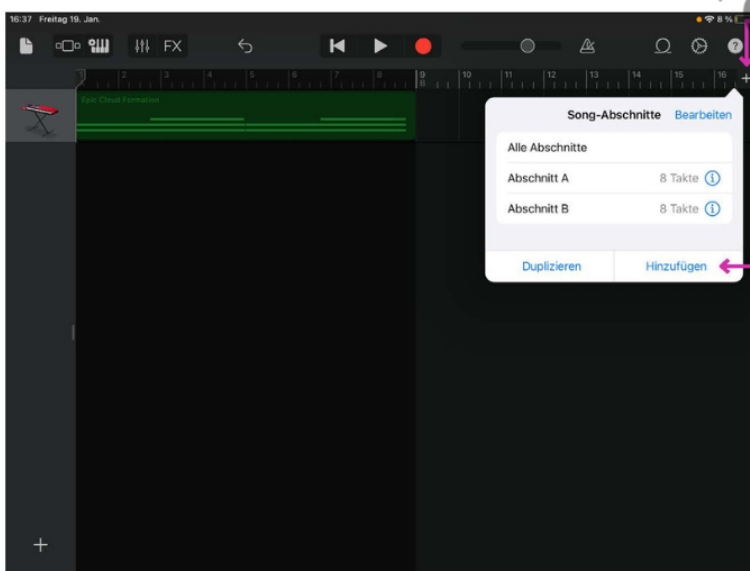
16:37 Freitag 19. Jan.

8 %

FX

1 2 3 4 5 6 7 8 9 10 11 12 13 14 15 16

+

Epic Chord Formation

Song-Abschnitte

Bearbeiten

Alle Abschnitte

Abschnitt A 8 Takte

Abschnitt B 8 Takte

Duplizieren

Hinzufügen

+